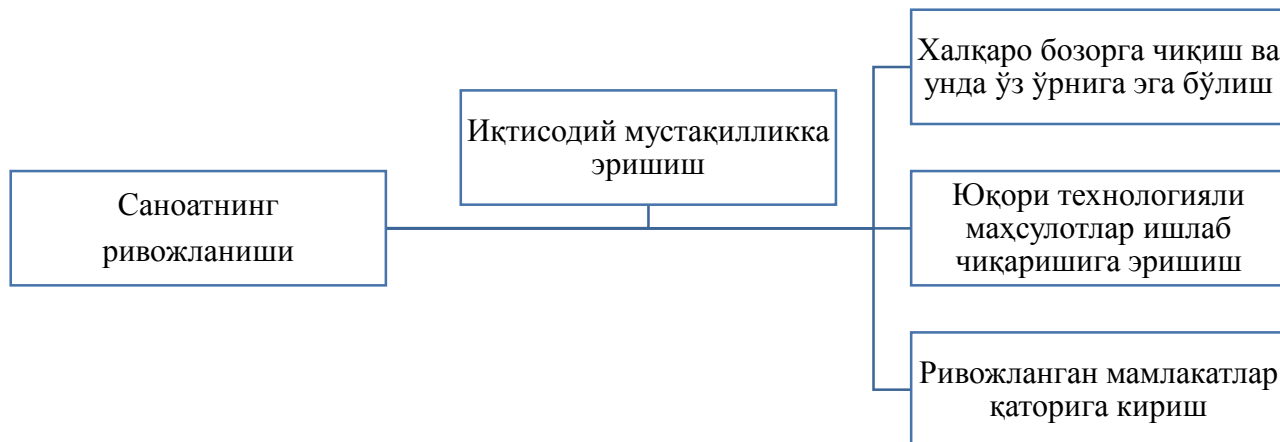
Саноатнинг ривожланиши

Иқтисодий мустақилликка эришиш

Халқаро бозорга чиқиш ва унда ўз ўрнига эга бўлиш

Юқори технологияли маҳсулотлар ишлаб чиқаришига эришиш

Ривожланган мамлакатлар қаторига кириш